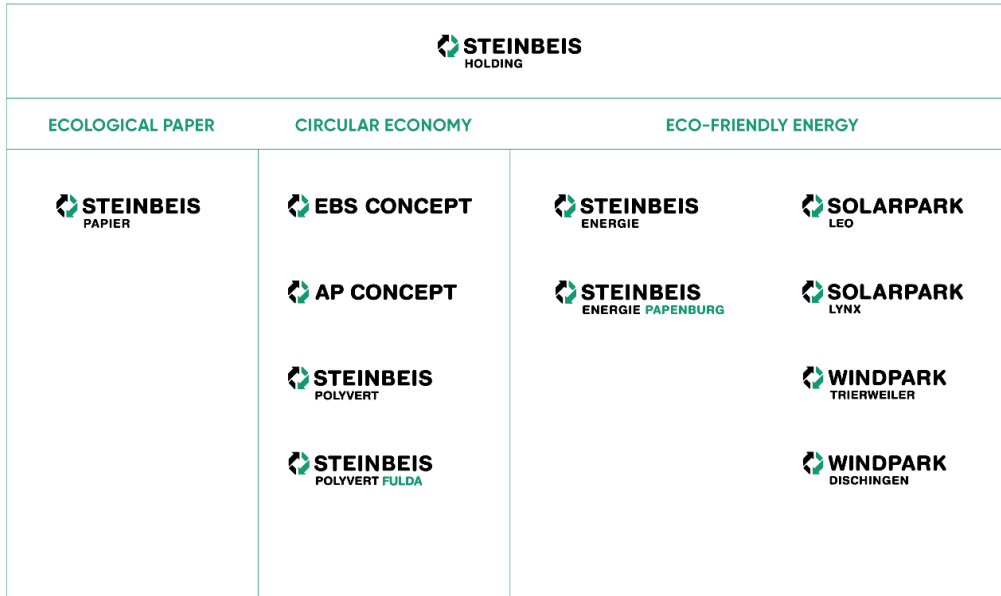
STEINBEIS
HOLDING

| ECOLOGICAL PAPER | CIRCULAR ECONOMY | ECO-FRIENDLY ENERGY | |
|---|---|---|---|
| STEINBEIS PAPIER | EBS CONCEPT | STEINBEIS ENERGIE | SOLARPARK LEO |
| | AP CONCEPT | STEINBEIS ENERGIE PAPENBURG | SOLARPARK LYNX |
| | STEINBEIS POLYVERT | | WINDPARK TRIERWEILER |
| | STEINBEIS POLYVERT FULDA | | WINDPARK DISCHINGEN |